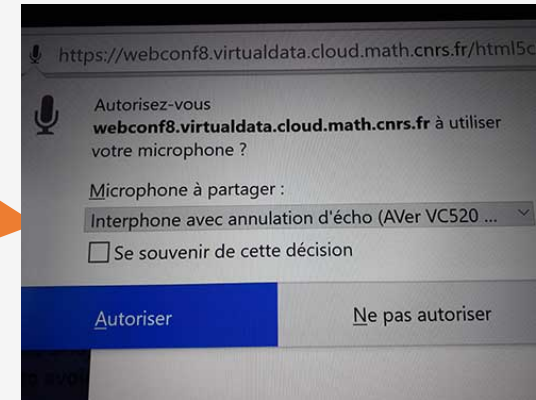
https://webconf8.virtualdata.cloud.math.cnrs.fr/html5c

Autorisez-vous **webconf8.virtualdata.cloud.math.cnrs.fr** à utiliser votre microphone ?

Microphone à partager :

Interphone avec annulation d'écho (AVer VC520 ...

Se souvenir de cette décision

Autoriser

Ne pas autoriser